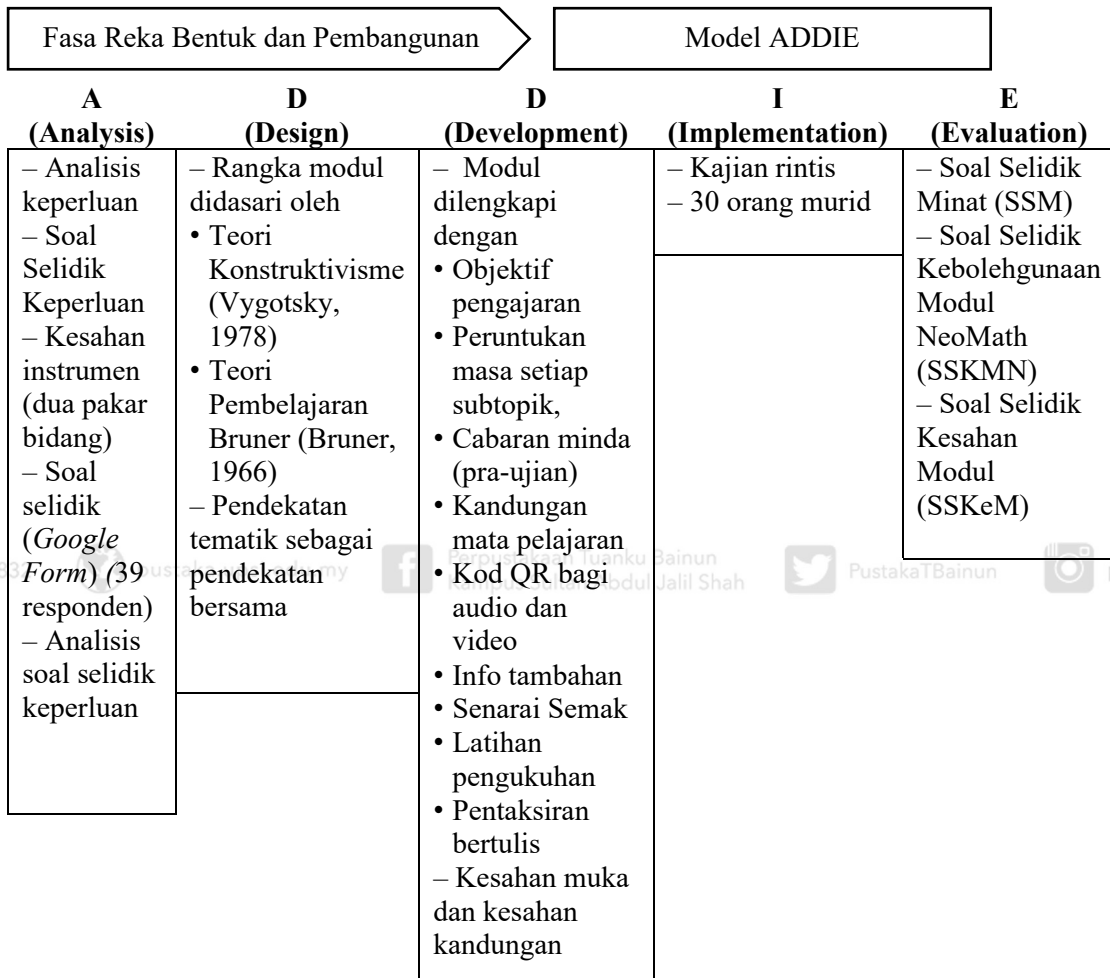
Fasa Reka Bentuk dan Pembangunan

Model ADDIE

A (Analysis)

– Analisis keperluan
– Soal Selidik Keperluan
– Kesahan instrumen (dua pakar bidang)
– Soal selidik (*Google Form*) (39 responden)
– Analisis soal selidik keperluan

D (Design)

– Rangka modul didasari oleh
• Teori Konstruktivisme (Vygotsky, 1978)
• Teori Pembelajaran Bruner (Bruner, 1966)
– Pendekatan tematik sebagai pendekatan bersama

D (Development)

– Modul dilengkapi dengan
• Objektif pengajaran
• Peruntukan masa setiap subtopik,
• Cabaran minda (pra-ujian)
• Kandungan mata pelajaran
• Kod QR bagi audio dan video
• Info tambahan
• Senarai Semak
• Latihan pengukuhan
• Pentaksiran bertulis
– Kesahan muka dan kesahan kandungan

I (Implementation)

– Kajian rintis
– 30 orang murid

E (Evaluation)

– Soal Selidik Minat (SSM)
– Soal Selidik Kebolehgunaan Modul NeoMath (SSKMN)
– Soal Selidik Kesahan Modul (SSKeM)

Perpustakaan Tuanku Bainun Kampus Sultan Abdul Jalil Shah PustakaTBainun